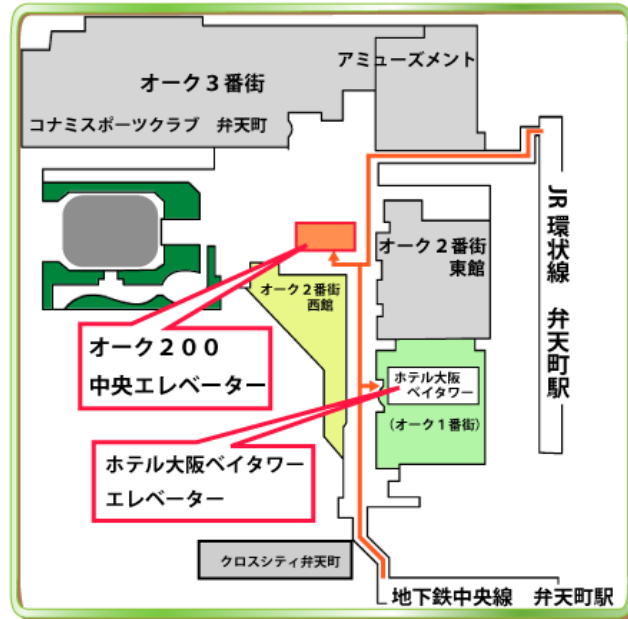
オーク３番街

アミューズメント

コナミスポーツクラブ　弁天町

オーク２番街
東館

JR環状線　弁天町駅

オーク２番街
西館

オーク２００
中央エレベーター

ホテル大阪
ベイタワー

（オーク１番街）

ホテル大阪ベイタワー
エレベーター

クロスシティ弁天町

地下鉄中央線　弁天町駅